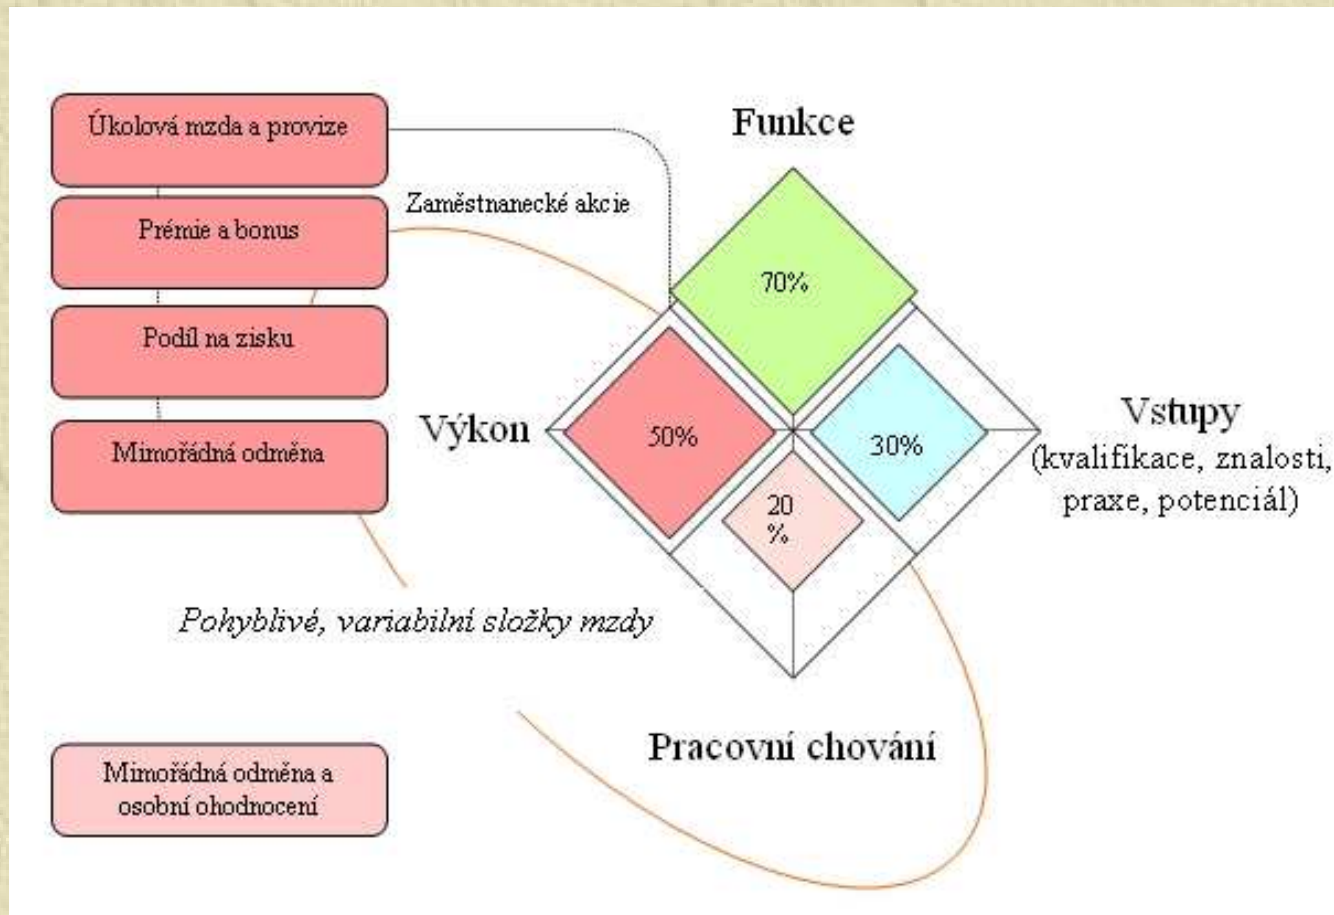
Úkolová mzda a provize

Prémie a bonus

Podíl na zisku

Mimořádná odměna

Zaměstnanecké akcie

Funkce

70%

Výkon

50%

30%

Vstupy
(kvalifikace, znalosti, praxe, potenciál)

20 %

Pohyblivé, variabilní složky mzdy

Pracovní chování

Mimořádná odměna a osobní ohodnocení